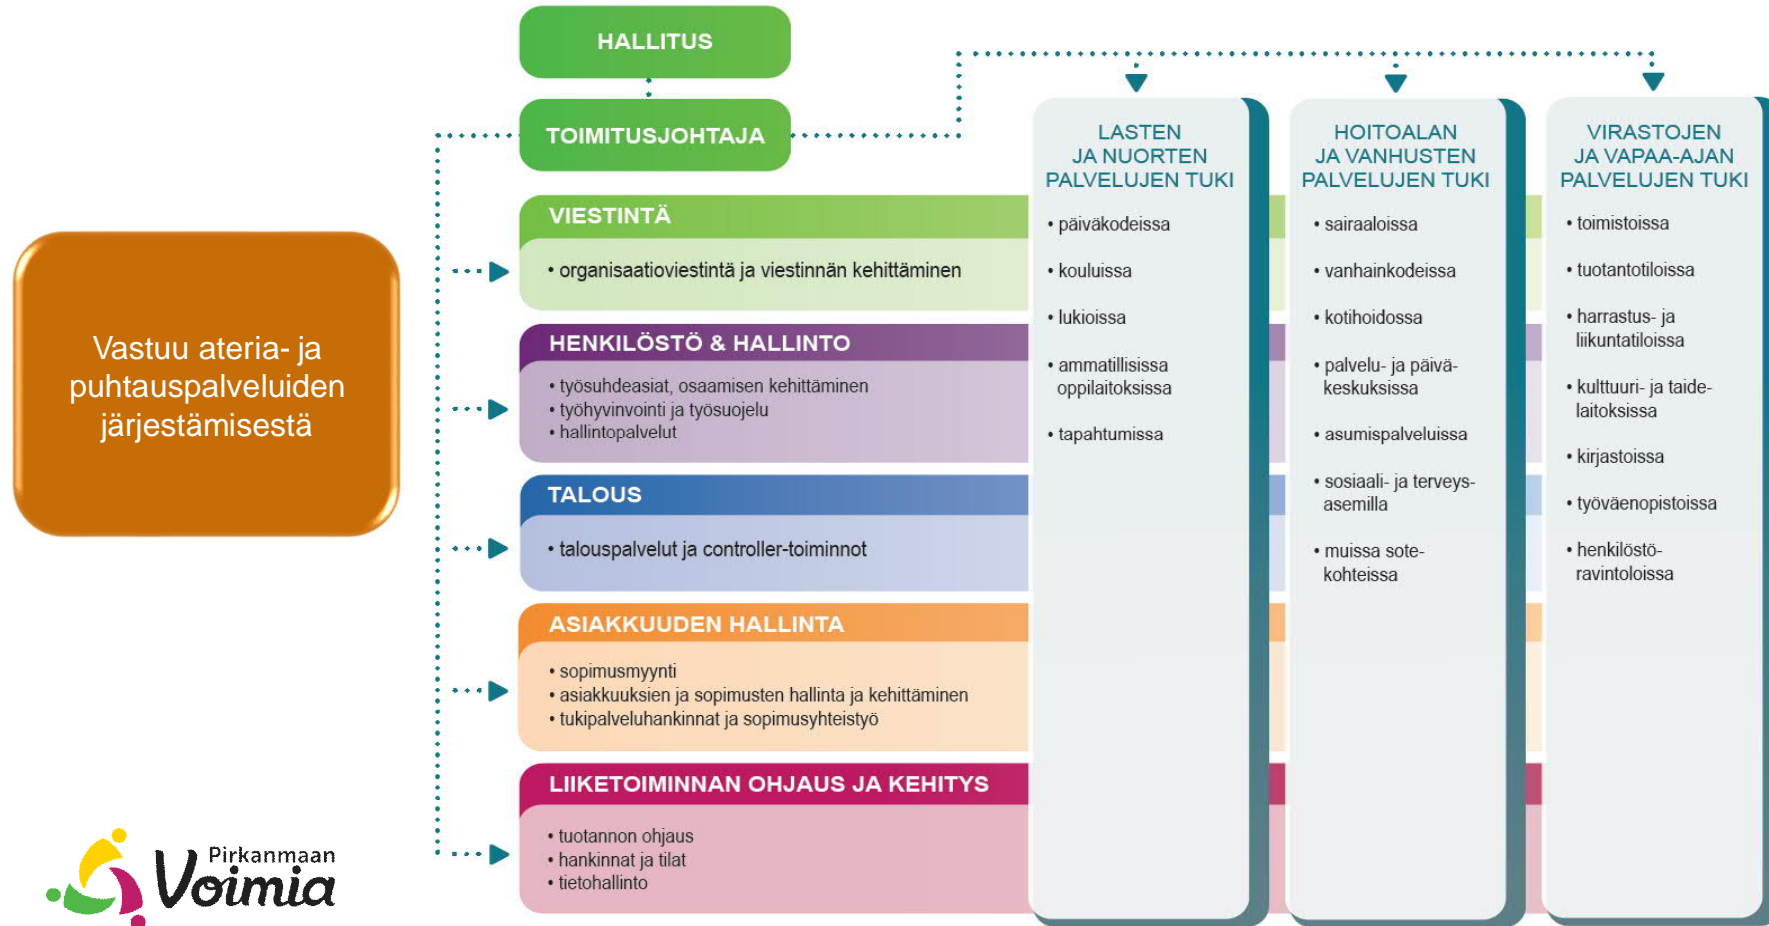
Vastuu ateria- ja puhtauspalveluiden järjestämisestä

HALLITUS

TOIMITUSJOHTAJA

VIESTINTÄ
• organisaatioviestintä ja viestinnän kehittäminen

HENKILÖSTÖ & HALLINTO
• työsuhdeasiat, osaamisen kehittäminen
• työhyvinvointi ja työsuojelu
• hallintopalvelut

TALOUS
• talouspalvelut ja controller-toiminnot

ASIAKKUUDEN HALLINTA
• sopimusmyynti
• asiakkuuksien ja sopimusten hallinta ja kehittäminen
• tukipalveluhankinnat ja sopimusyhteistyö

LIIKETOIMINNAN OHJAUS JA KEHITYS
• tuotannon ohjaus
• hankinnat ja tilat
• tietohallinto

LASTEN JA NUORTEN PALVELUJEN TUKI
• päiväkodeissa
• kouluissa
• lukioissa
• ammatillisissa oppilaitoksissa
• tapahtumissa

HOITOALAN JA VANHUSTEN PALVELUJEN TUKI
• sairaaloissa
• vanhainkodeissa
• kotihoidossa
• palvelu- ja päiväkeskuksissa
• asumispalveluissa
• sosiaali- ja terveysasemilla
• muissa sotekohteissa

VIRASTOJEN JA VAPAA-AJAN PALVELUJEN TUKI
• toimistoissa
• tuotantotiloissa
• harrastus- ja liikuntatiloissa
• kulttuuri- ja taidelaitoksissa
• kirjastoissa
• työväenopistoissa
• henkilöstöravintoloissa

Pirkanmaan Voimia